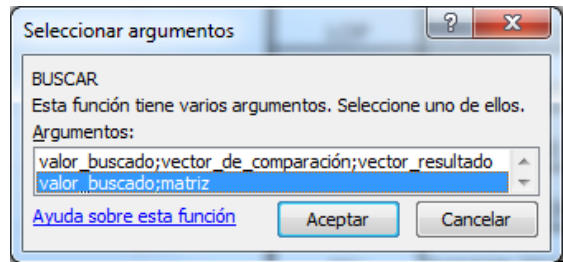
Seleccionar argumentos

?

X

BUSCAR
Esta función tiene varios argumentos. Seleccione uno de ellos.

Argumentos:

valor_buscado;vector_de_comparación;vector_resultado
valor_buscado;matriz

Ayuda sobre esta función

Aceptar

Cancelar